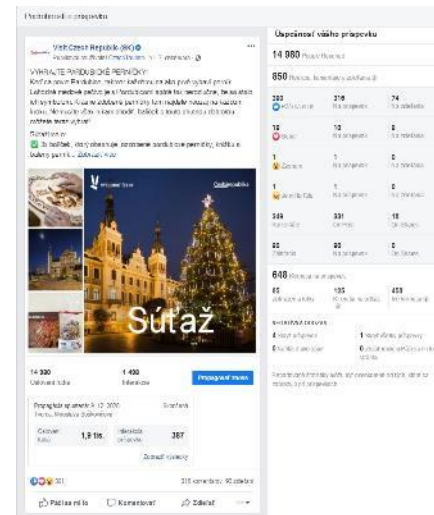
Podrobnosti o príspevku

VisitCzech Republic (SK)
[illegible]

VYHRAJTE PARDUBICKÉ PERNÍČKY
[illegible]

Súťaž

14 300
Oslovení ľudia

1 400
Interakcie

Propagovať znova

Úspešnosť vášho príspevku

14 980 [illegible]

850 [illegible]

| 293 | 216 | 74 |
|---|---|---|
| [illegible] | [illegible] | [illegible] |
| 10 | 10 | 0 |
| 1 | 1 | 0 |
| 1 | 1 | 0 |
| 349 | 331 | 18 |
| 88 | 88 | 0 |

648 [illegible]

| 85 | 135 | 458 |
|---|---|---|
| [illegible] | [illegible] | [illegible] |

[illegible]

Propagovať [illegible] 9. 12. 2020
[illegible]

1,9 tis.
387

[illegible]

301
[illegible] komentárov 90 zdieľaní

Páči sa mi to
Komentovať
Zdieľať